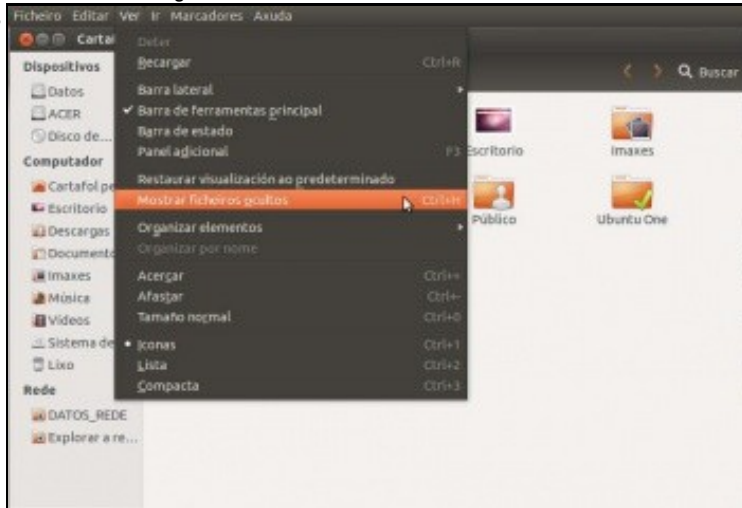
Ficheiro Editar Ver Ir Marcadores Axuda

Cartaf

Dispositivos
Datos
ACER
Disco de...
Computador
Cartafol pe
Escritorio
Descargas
Document
Imaxes
Música
Vídeos
Sistema de
Lixo
Rede
DATOS_REDE
Explorar a re...

Deter
Recargar Ctrl+R
Barra lateral
✔ Barra de ferramentas principal
Barra de estado
Panel adicional F3
Restaurar visualización ao predeterminado
Mostrar ficheiros ocultos Ctrl+H
Organizar elementos
Organizar por nome
Acercar Ctrl++
Afastar Ctrl+-
Tamaño normal Ctrl+0
• Iconas Ctrl+1
Lista Ctrl+2
Compacta Ctrl+3

Buscar
Escritorio
Imaxes
Público
Ubuntu One